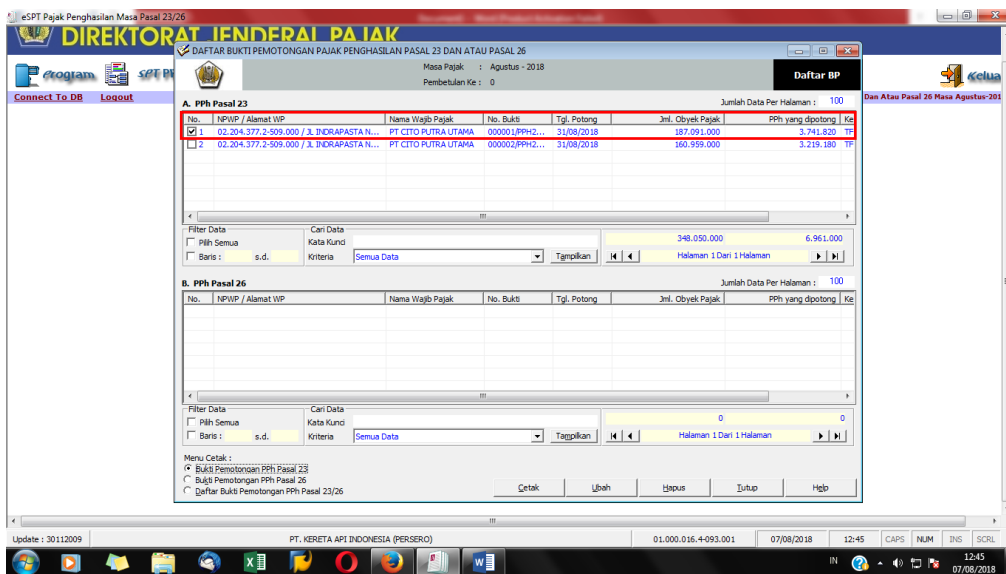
eSPT Pajak Penghasilan Masa Pasal 23/26

DIREKTORAT JENDERAL PAJAK

Program SPT

Connect To DB Logout

Keluar

Dan Atau Pasal 26 Masa Agustus-201

DAFTAR BUKTI PEMOTONGAN PAJAK PENGHASILAN PASAL 23 DAN ATAU PASAL 26

Masa Pajak : Agustus - 2018
Pembetulan Ke : 0

Daftar BP

A. PPh Pasal 23

Jumlah Data Per Halaman : 100

| No. | NPWP / Alamat WP | Nama Wajib Pajak | No. Bukti | Tgl. Potong | Jml. Obyek Pajak | PPh yang dipotong | Ke |
|---|---|---|---|---|---|---|---|
| 1 | 02.204.377.2-509.000 / JL INDRAPASTA N... | PT CITO PUTRA UTAMA | 000001/PPH2... | 31/08/2018 | 187.091.000 | 3.741.820 | TF |
| 2 | 02.204.377.2-509.000 / JL INDRAPASTA N... | PT CITO PUTRA UTAMA | 000002/PPH2... | 31/08/2018 | 160.959.000 | 3.219.180 | TF |

Filter Data
Pilih Semua
Baris : s.d.

Cari Data
Kata Kunci
Kriteria Semua Data
Tampilkan

348.050.000 6.961.000
Halaman 1 Dari 1 Halaman

B. PPh Pasal 26

Jumlah Data Per Halaman : 100

| No. | NPWP / Alamat WP | Nama Wajib Pajak | No. Bukti | Tgl. Potong | Jml. Obyek Pajak | PPh yang dipotong | Ke |
|---|---|---|---|---|---|---|---|

Filter Data
Pilih Semua
Baris : s.d.

Cari Data
Kata Kunci
Kriteria Semua Data
Tampilkan

0 0
Halaman 1 Dari 1 Halaman

Menu Cetak :
Bukti Pemotongan PPh Pasal 23
Bukti Pemotongan PPh Pasal 26
Daftar Bukti Pemotongan PPh Pasal 23/26

Cetak Ubah Hapus Tutup Help

Update : 30112009 PT. KERETA API INDONESIA (PERSERO) 01.000.016.4-093.001 07/08/2018 12:45 CAPS NUM INS SCRL

IN 12:45 07/08/2018